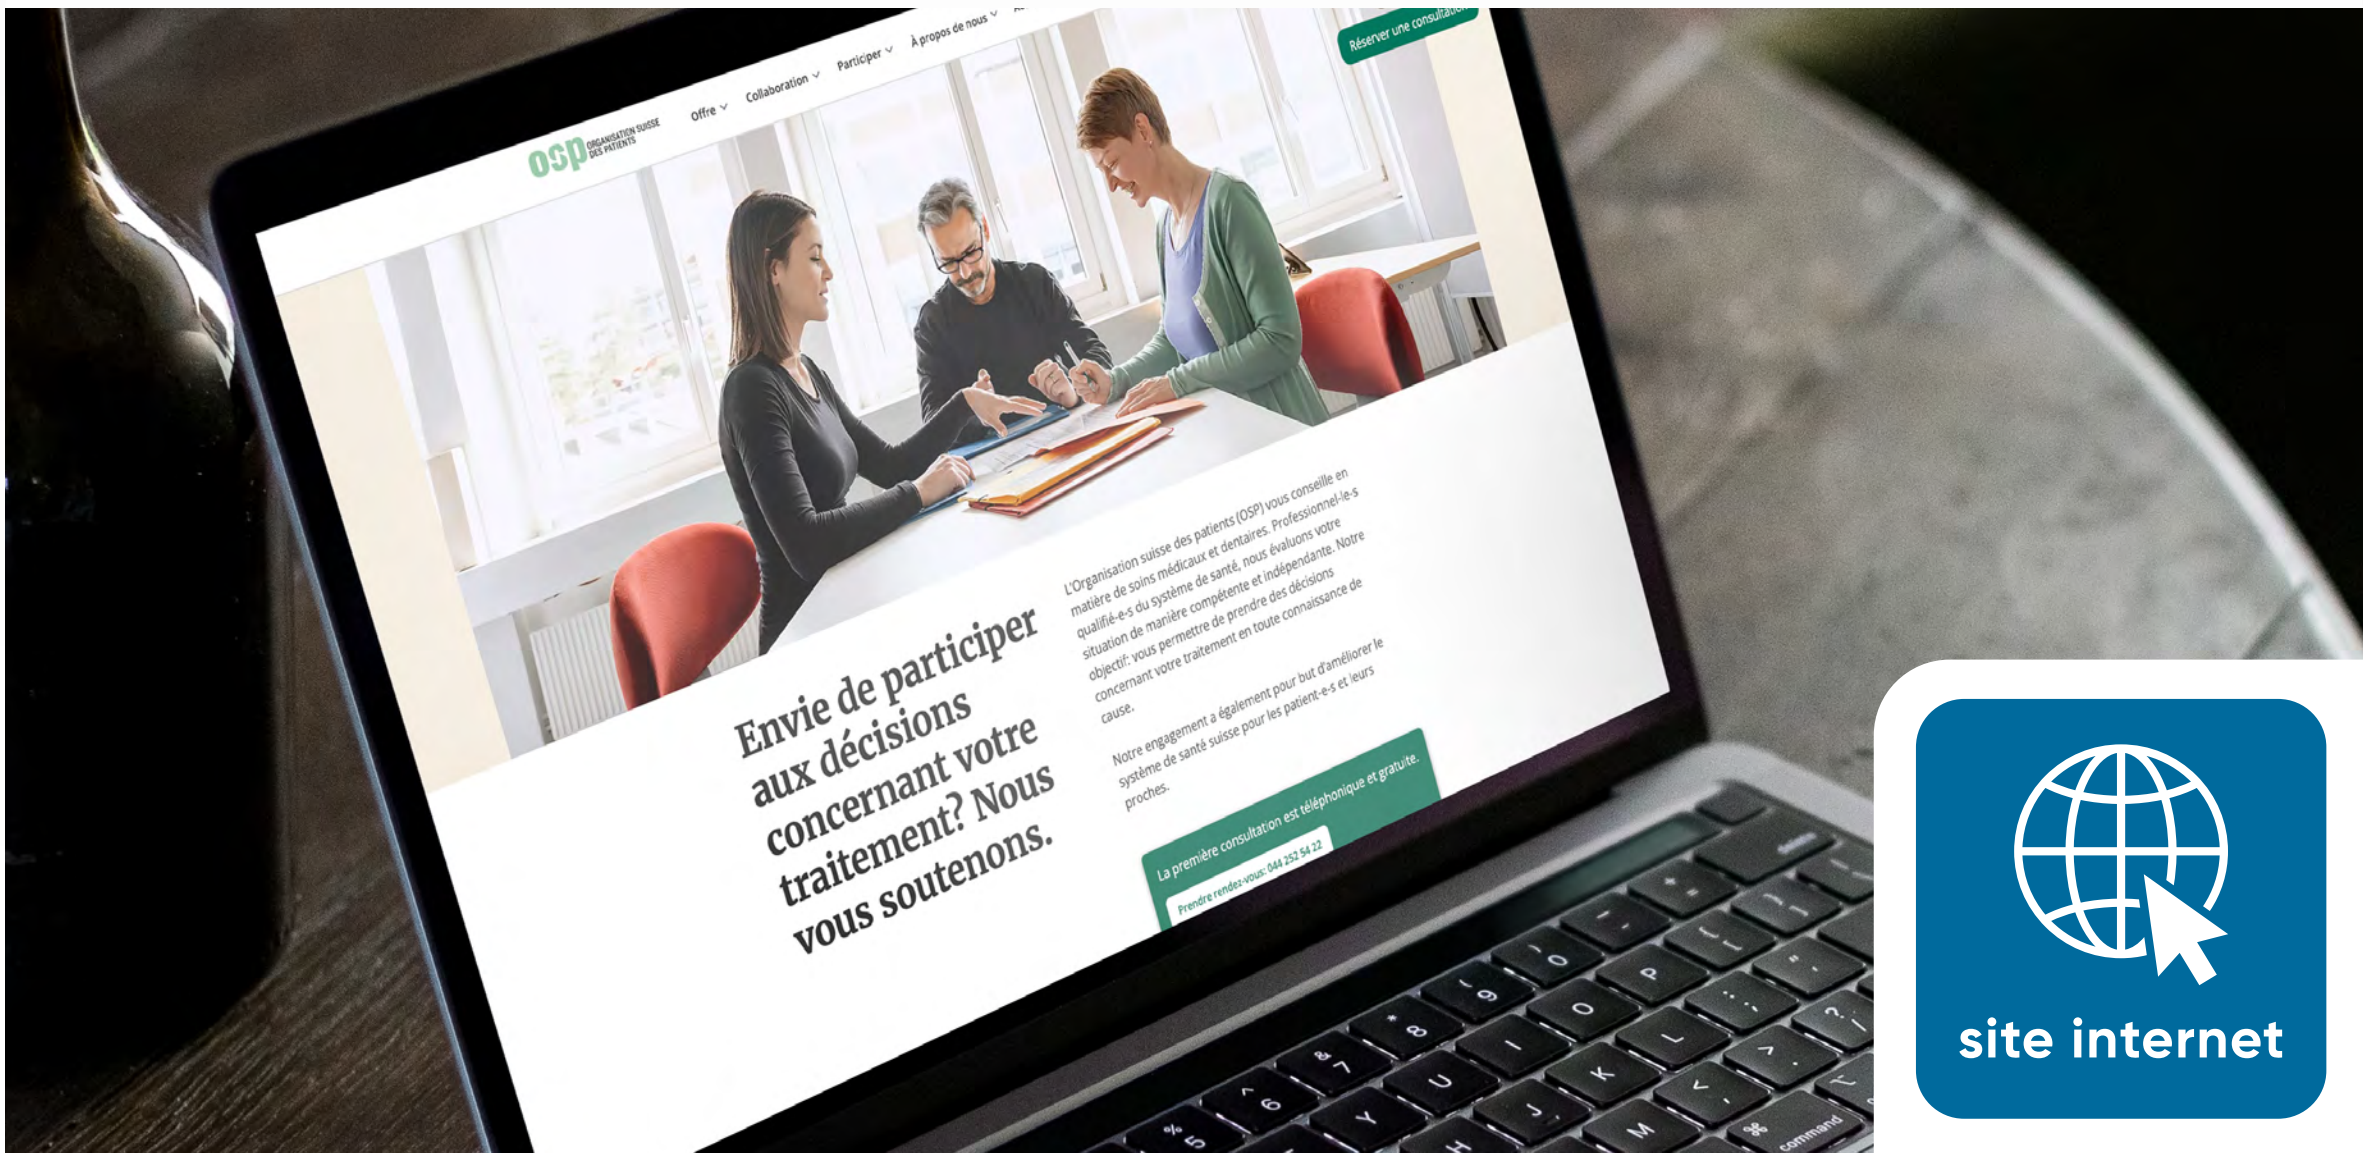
osp ORGANISATION SUISSE DES PATIENTS

Offre Collaboration Participer À propos de nous

Réserver une consultation

Envie de participer aux décisions concernant votre traitement? Nous vous soutenons.

L'Organisation suisse des patients (OSP) vous conseille en matière de soins médicaux et dentaires. Professionnel·le·s qualifié·e·s du système de santé, nous évaluons votre situation de manière compétente et indépendante. Notre objectif: vous permettre de prendre des décisions concernant votre traitement en toute connaissance de cause.

Notre engagement a également pour but d'améliorer le système de santé suisse pour les patient·e·s et leurs proches.

La première consultation est téléphonique et gratuite.

Prendre rendez-vous: 044 252 54 22

site internet